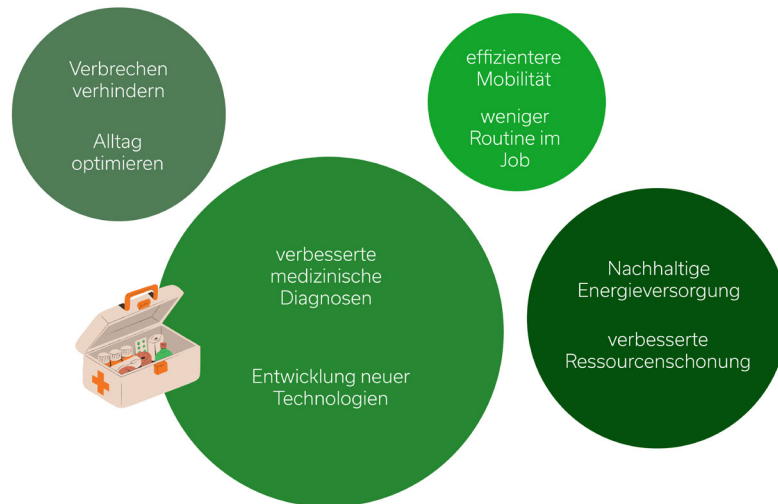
Verbrechen verhindern

Alltag optimieren

effizientere Mobilität

weniger Routine im Job

verbesserte medizinische Diagnosen

Entwicklung neuer Technologien

Nachhaltige Energieversorgung

verbesserte Ressourcenschonung